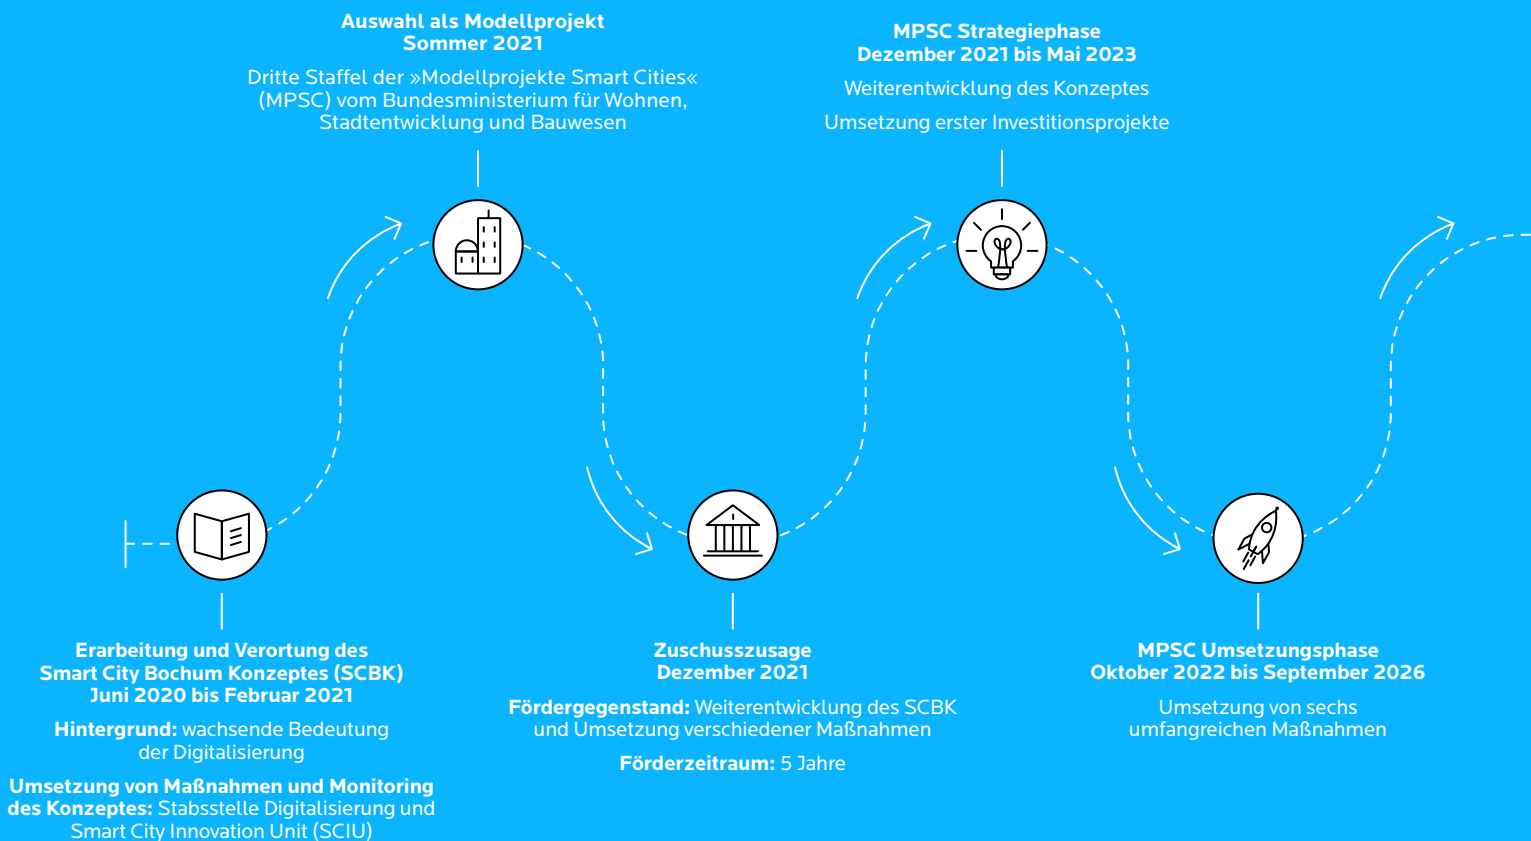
**Auswahl als Modellprojekt Sommer 2021**

Dritte Staffel der »Modellprojekte Smart Cities« (MPSC) vom Bundesministerium für Wohnen, Stadtentwicklung und Bauwesen

**MPSC Strategiephase Dezember 2021 bis Mai 2023**

Weiterentwicklung des Konzeptes

Umsetzung erster Investitionsprojekte

**Erarbeitung und Verortung des Smart City Bochum Konzeptes (SCBK) Juni 2020 bis Februar 2021**

**Hintergrund:** wachsende Bedeutung der Digitalisierung

**Umsetzung von Maßnahmen und Monitoring des Konzeptes:** Stabsstelle Digitalisierung und Smart City Innovation Unit (SCIU)

**Zuschusszusage Dezember 2021**

**Fördergegenstand:** Weiterentwicklung des SCBK und Umsetzung verschiedener Maßnahmen

**Förderzeitraum:** 5 Jahre

**MPSC Umsetzungsphase Oktober 2022 bis September 2026**

Umsetzung von sechs umfangreichen Maßnahmen